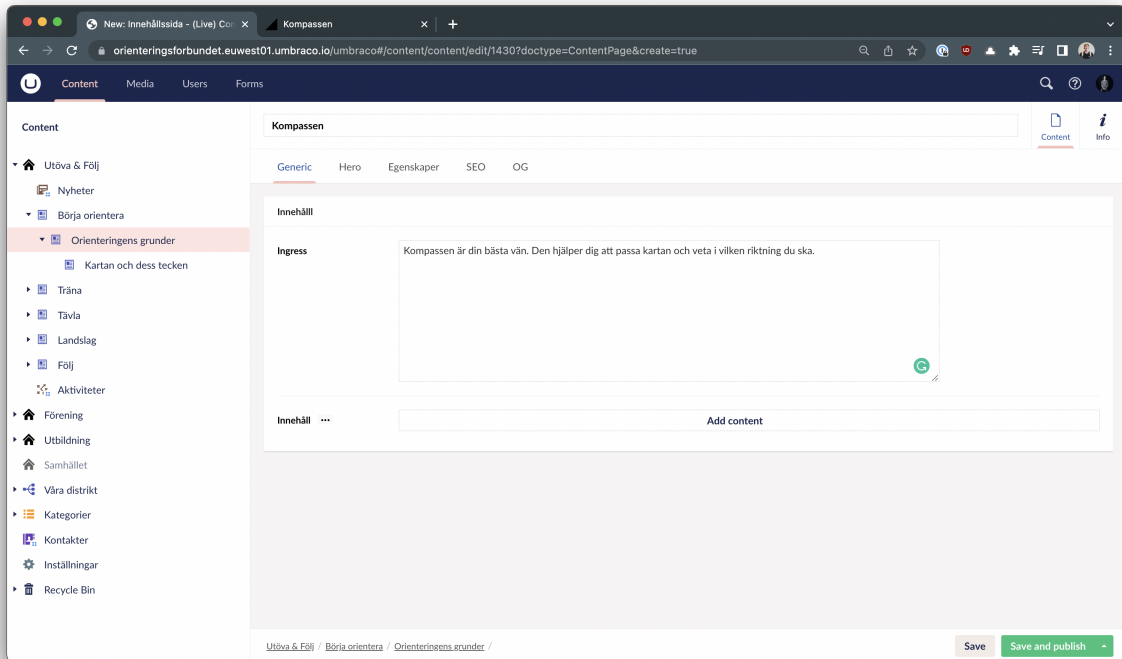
New: Innehållssida - (Live) Co
Kompassen
orienteringsforbundet.euwest01.umbraco.io/umbraco#/content/content/edit/1430?doctype=ContentPage&create=true

Content Media Users Forms

Content
Utöva & Följ
Nyheter
Börja orientera
Orienteringens grunder
Kartan och dess tecken
Träna
Tävla
Landslag
Följ
Aktiviteter
Förening
Utbildning
Samhället
Våra distrikt
Kategorier
Kontakter
Inställningar
Recycle Bin

Kompassen
Content
Info

Generic Hero Egenskaper SEO OG

Innehåll

Ingress
Kompassen är din bästa vän. Den hjälper dig att passa kartan och veta i vilken riktning du ska.

Innehåll ···
Add content

Utöva & Följ / Börja orientera / Orienteringens grunder /
Save
Save and publish